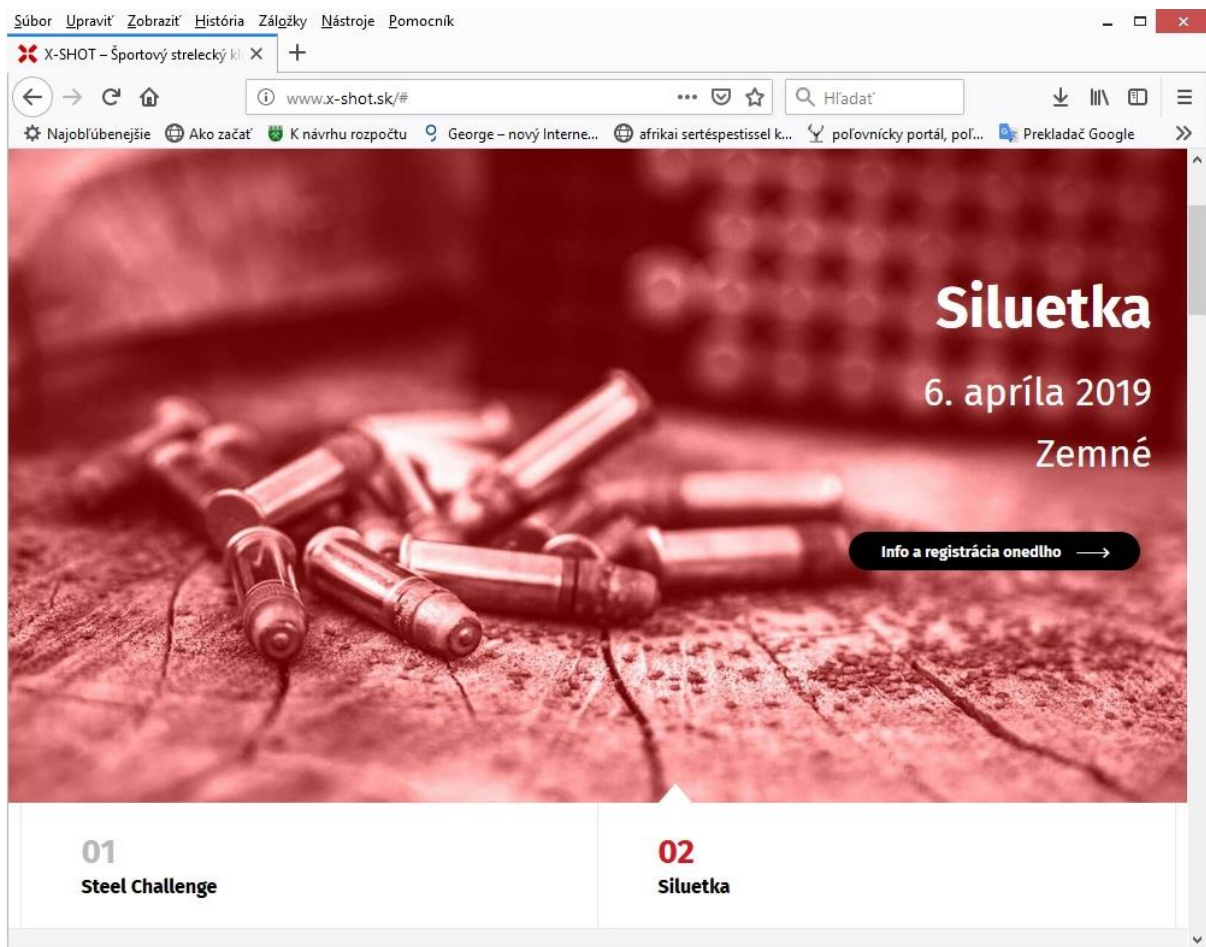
Súbor Upraviť Zobraziť História Záložky Nástroje Pomocník

X-SHOT – Športový strelecký kl

www.x-shot.sk/#

Hľadať

Najobľúbenejšie Ako začať K návrhu rozpočtu George – nový Interne... afrikai sertéspestissel k... poľovnícky portál, poľ... Prekladač Google

Siluetka

6. apríla 2019

Zemné

Info a registrácia onedlho

01
Steel Challenge

02
Siluetka